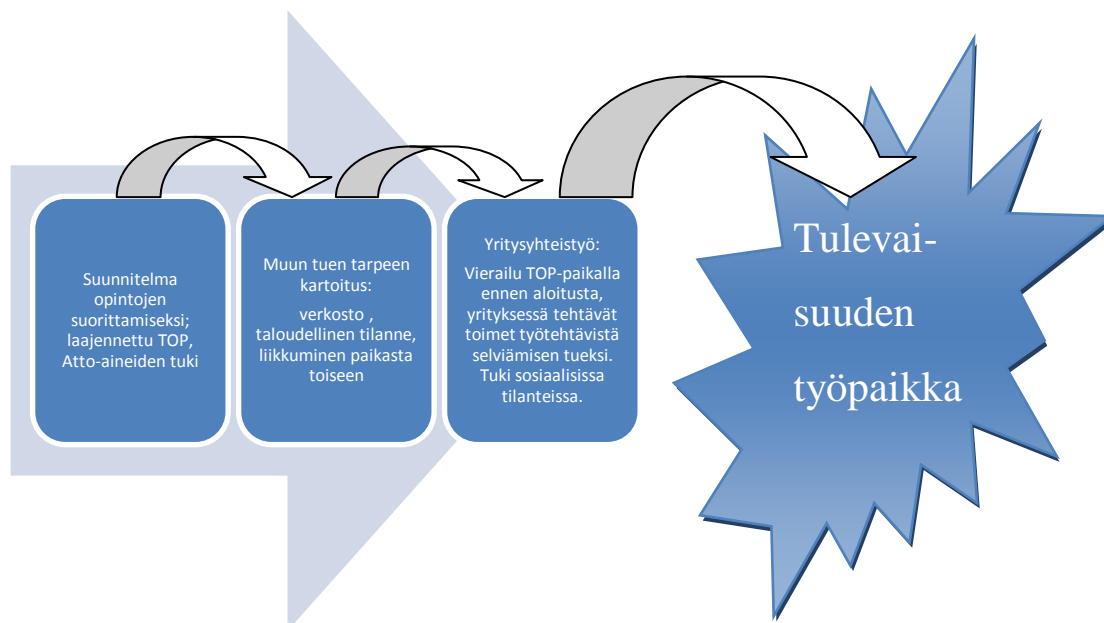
Suunnitelma opintojen suorittamiseksi; laajennettu TOP, Atto-aineiden tuki

Muun tuen tarpeen kartoitus:

verkosto , taloudellinen tilanne, liikkuminen paikasta toiseen

Yritysyhteistyö:

Vierailu TOP-paikalla ennen aloitusta, yrityksessä tehtävät toimet työtehtävistä selviämisen tueksi. Tuki sosiaalisissa tilanteissa.

Tulevaisuuden työpaikka